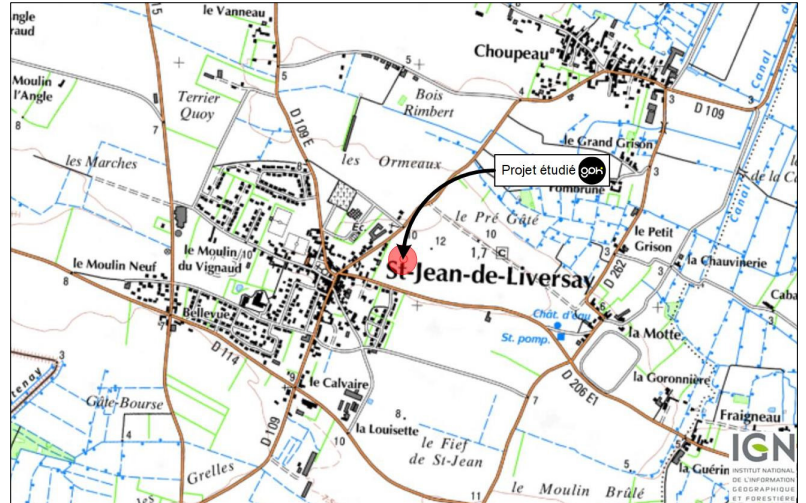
Angle
raud
le Vanneau
15
Choupeau
Canal
Moulin
l'Angle
Terrier
Quoy
Bois
Rimbert
D 109
D 109 E
8
7
5
3
les Marches
les Ormeaux
Projet étudié
le Grand Grison
Fombrune
de la C
le Pré Gâté
le Petit
Grison
le Moulin
du Vignaud
10
12
1,7
10
la Chauvinerie
le Moulin Neuf
St-Jean-de-Liversay
D 262
8
Bellevue
Chât. d'eau
Caba
St. pomp.
la Motte
D 114
D 206 E1
tenoy
le Calvaire
la Goronnière
Gâte-Bourse
4
8.
la Louisette
Fraigneau
le Fief
de St-Jean
D 109
IGN
INSTITUT NATIONAL
DE L'INFORMATION
GÉOGRAPHIQUE
ET FORESTIÈRE
Grelles
la Guérin
11
le Moulin Brûlé
5
3